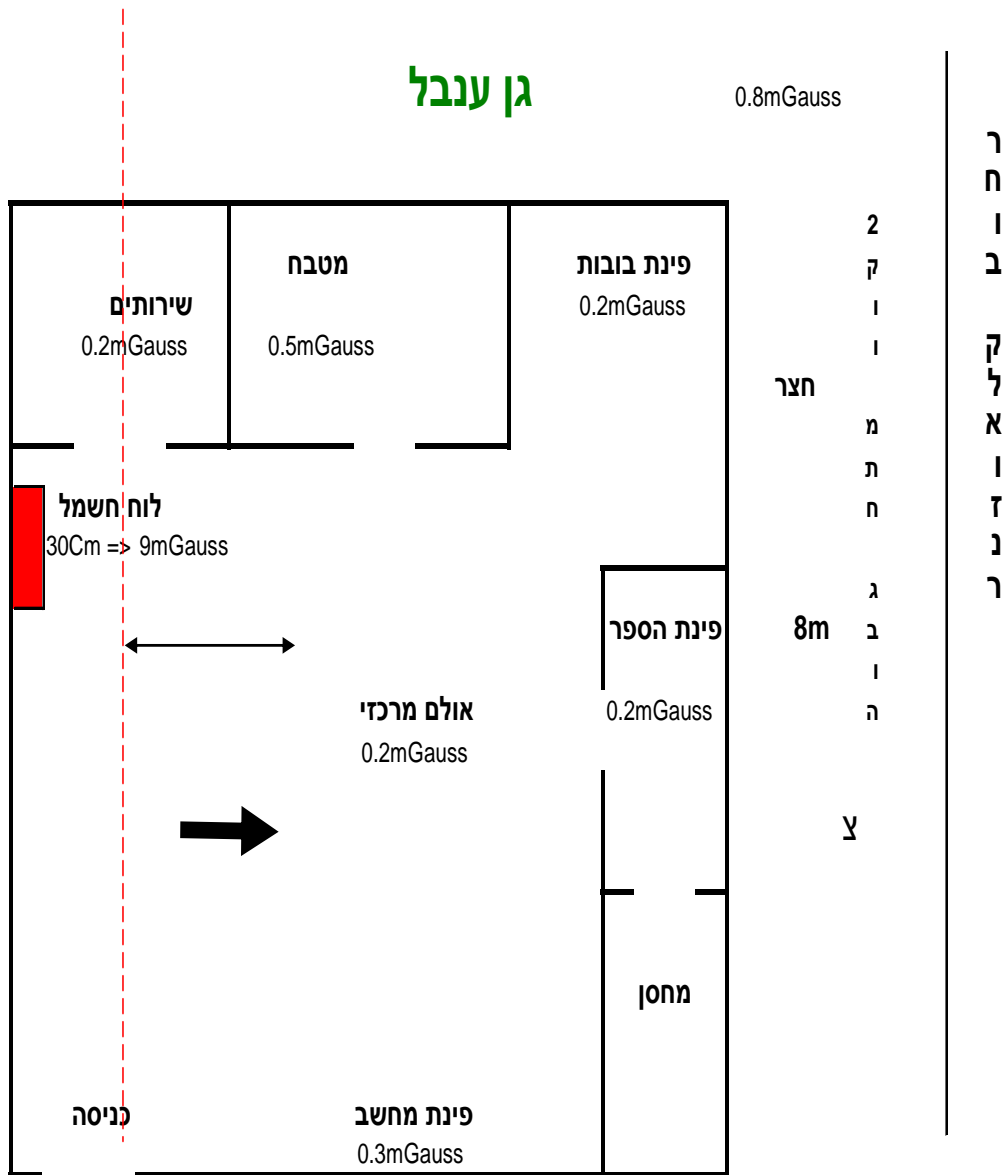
גן ענבל

0.8mGauss

ר
ח
ו
ב

ק
ל
א
ו
ז
נ
ר

2
ק
ו
ו

מ
ת
ח

ג
ב
ו
ה

חצר

8m

צ

מטבח
0.5mGauss

שירותים
0.2mGauss

פינת בובות
0.2mGauss

לוח חשמל
30Cm => 9mGauss

פינת הספר
0.2mGauss

אולם מרכזי
0.2mGauss

מחסן

כניסה

פינת מחשב
0.3mGauss